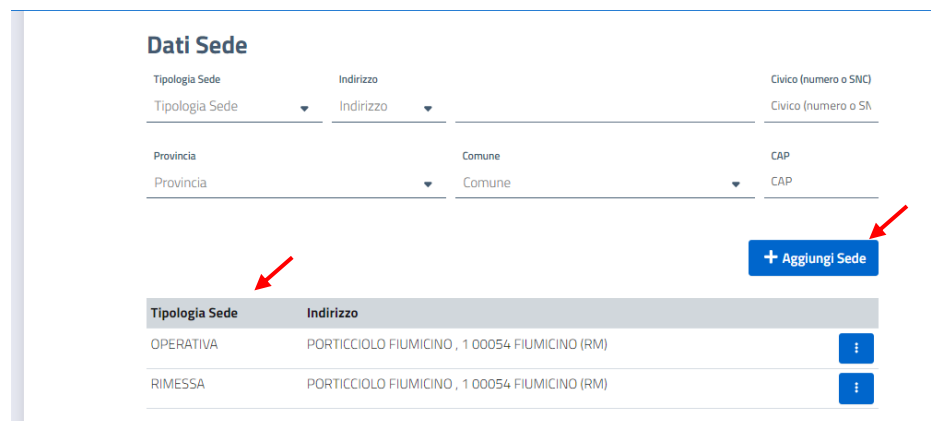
Dati Sede

Tipologia Sede
Tipologia Sede

Indirizzo
Indirizzo

Civico (numero o SNC)
Civico (numero o SN

Provincia
Provincia

Comune
Comune

CAP
CAP

+ Aggiungi Sede

| Tipologia Sede | Indirizzo | |
|---|---|---|
| OPERATIVA | PORTICCIOLO FIUMICINO , 1 00054 FIUMICINO (RM) | ⋮ |
| RIMESSA | PORTICCIOLO FIUMICINO , 1 00054 FIUMICINO (RM) | ⋮ |